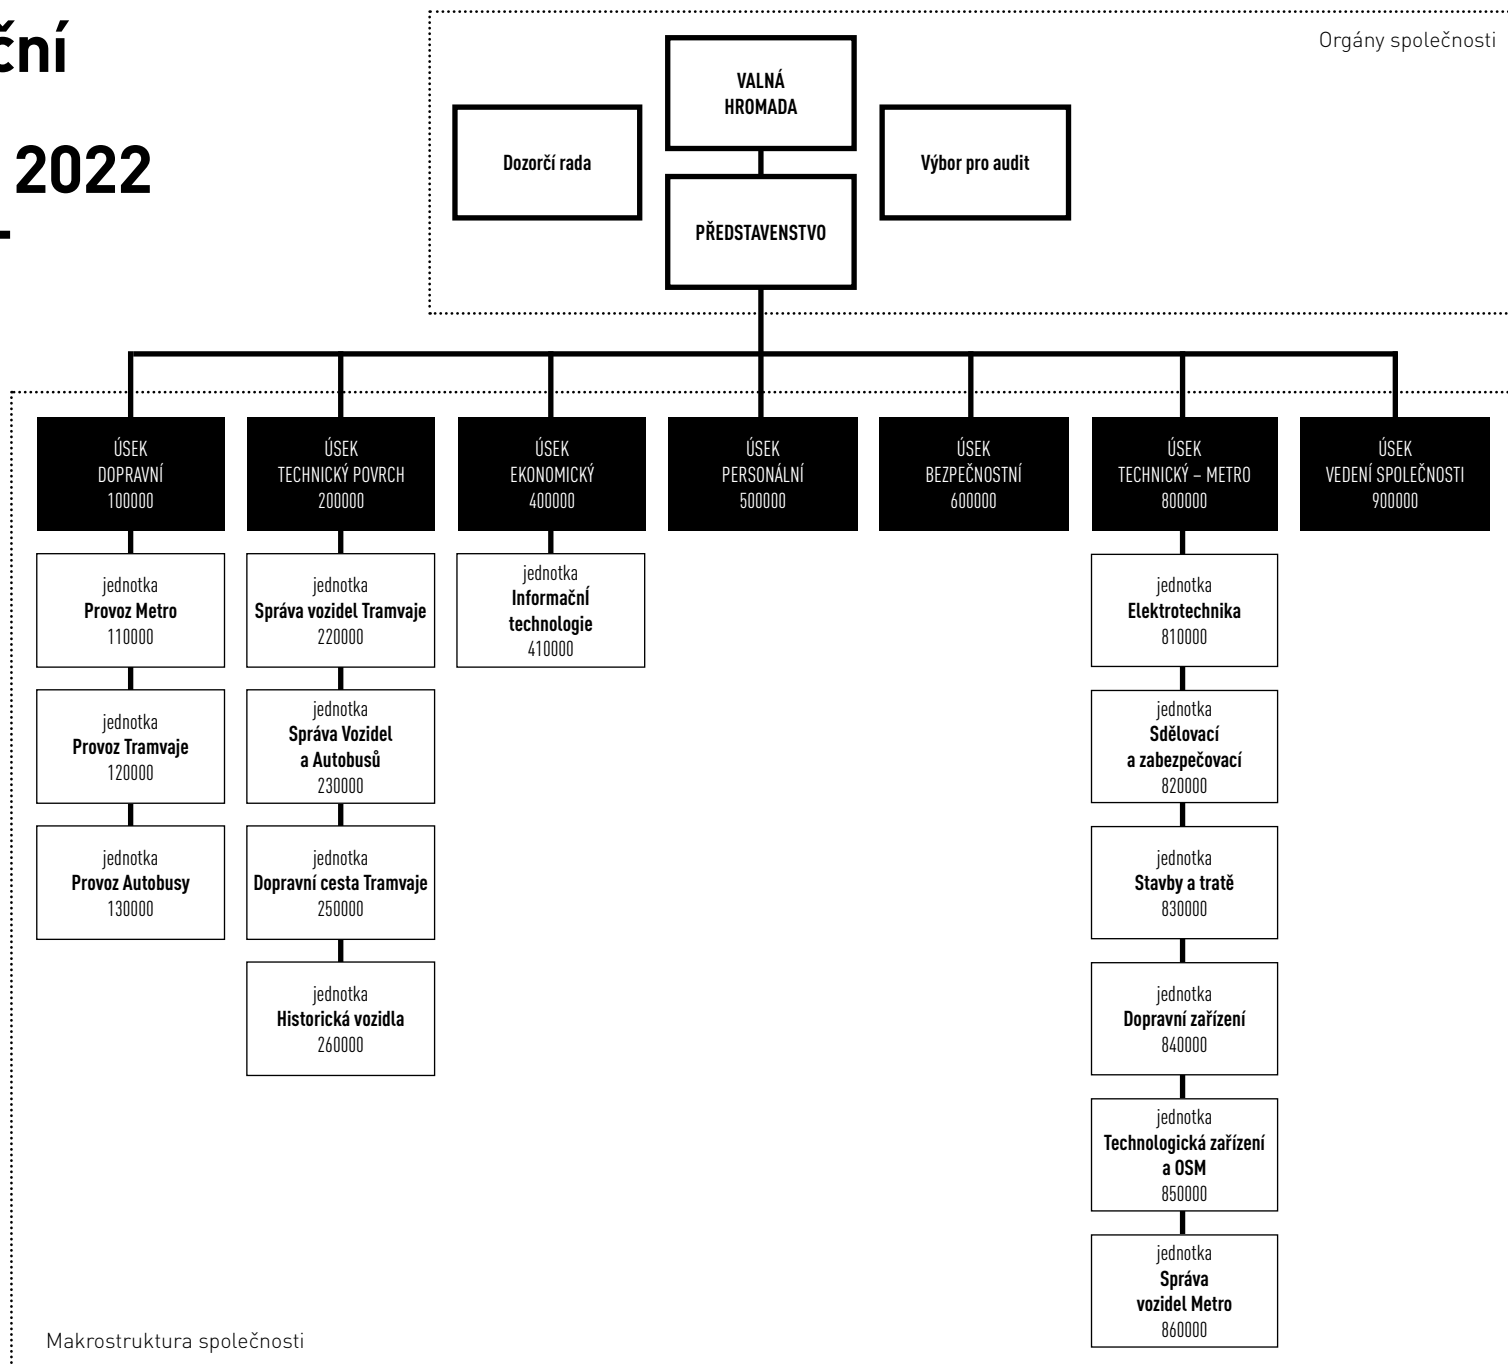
ční

2022

Orgány společnosti

VALNÁ HROMADA

Dozorčí rada

Výbor pro audit

PŘEDSTAVENSTVO

ÚSEK DOPRAVNÍ 100000

jednotka **Provoz Metro** 110000

jednotka **Provoz Tramvaje** 120000

jednotka **Provoz Autobusy** 130000

ÚSEK TECHNICKÝ POVRCH 200000

jednotka **Správa vozidel Tramvaje** 220000

jednotka **Správa Vozidel a Autobusů** 230000

jednotka **Dopravní cesta Tramvaje** 250000

jednotka **Historická vozidla** 260000

ÚSEK EKONOMICKÝ 400000

jednotka **Informační technologie** 410000

ÚSEK PERSONÁLNÍ 500000

ÚSEK BEZPEČNOSTNÍ 600000

ÚSEK TECHNICKÝ – METRO 800000

jednotka **Elektrotechnika** 810000

jednotka **Sdělovací a zabezpečovací** 820000

jednotka **Stavby a tratě** 830000

jednotka **Dopravní zařízení** 840000

jednotka **Technologická zařízení a OSM** 850000

jednotka **Správa vozidel Metro** 860000

ÚSEK VEDENÍ SPOLEČNOSTI 900000

Makrostruktura společnosti